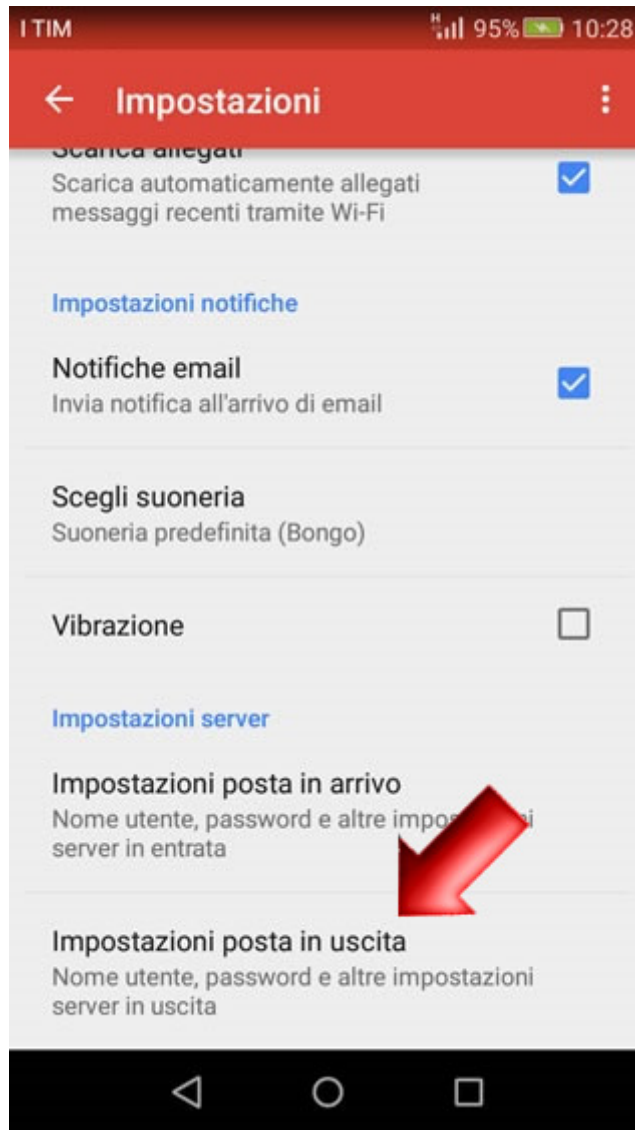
I TIM
H
95% 10:28

Impostazioni

Scarica allegati
Scarica automaticamente allegati messaggi recenti tramite Wi-Fi

Impostazioni notifiche

Notifiche email
Invia notifica all'arrivo di email

Scegli suoneria
Suoneria predefinita (Bongo)

Vibrazione

Impostazioni server

Impostazioni posta in arrivo
Nome utente, password e altre impos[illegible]i server in entrata

Impostazioni posta in uscita
Nome utente, password e altre impostazioni server in uscita